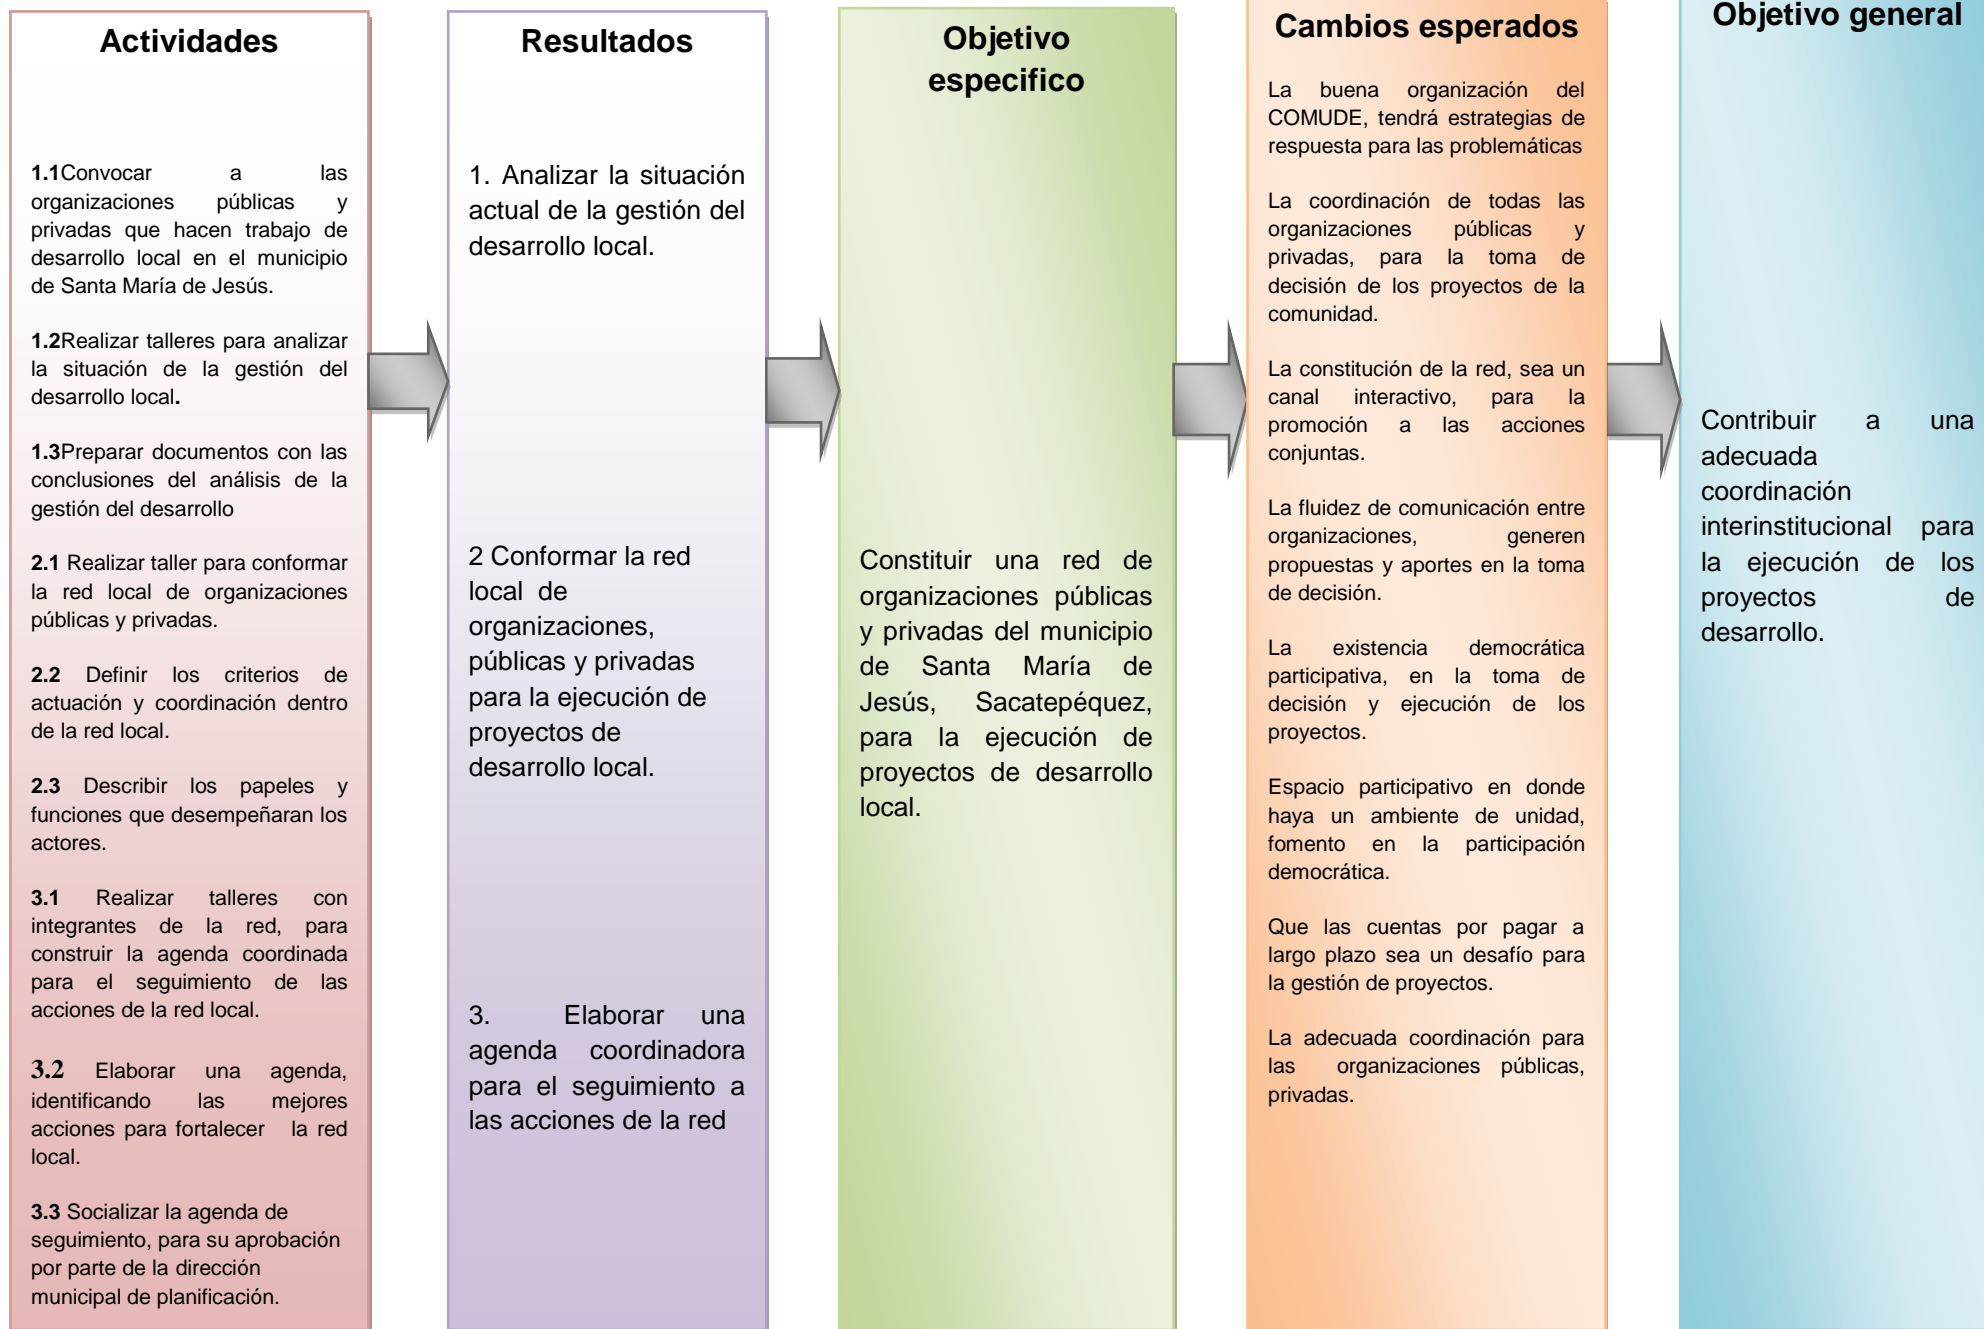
Actividades

1.1Convocar a las organizaciones públicas y privadas que hacen trabajo de desarrollo local en el municipio de Santa María de Jesús.

1.2Realizar talleres para analizar la situación de la gestión del desarrollo local.

1.3Preparar documentos con las conclusiones del análisis de la gestión del desarrollo

2.1 Realizar taller para conformar la red local de organizaciones públicas y privadas.

2.2 Definir los criterios de actuación y coordinación dentro de la red local.

2.3 Describir los papeles y funciones que desempeñaran los actores.

3.1 Realizar talleres con integrantes de la red, para construir la agenda coordinada para el seguimiento de las acciones de la red local.

3.2 Elaborar una agenda, identificando las mejores acciones para fortalecer la red local.

3.3 Socializar la agenda de seguimiento, para su aprobación por parte de la dirección municipal de planificación.

Resultados

1. Analizar la situación actual de la gestión del desarrollo local.

2 Conformar la red local de organizaciones, públicas y privadas para la ejecución de proyectos de desarrollo local.

3. Elaborar una agenda coordinadora para el seguimiento a las acciones de la red

Objetivo especifico

Constituir una red de organizaciones públicas y privadas del municipio de Santa María de Jesús, Sacatepéquez, para la ejecución de proyectos de desarrollo local.

Cambios esperados

La buena organización del COMUDE, tendrá estrategias de respuesta para las problemáticas

La coordinación de todas las organizaciones públicas y privadas, para la toma de decisión de los proyectos de la comunidad.

La constitución de la red, sea un canal interactivo, para la promoción a las acciones conjuntas.

La fluidez de comunicación entre organizaciones, generen propuestas y aportes en la toma de decisión.

La existencia democrática participativa, en la toma de decisión y ejecución de los proyectos.

Espacio participativo en donde haya un ambiente de unidad, fomento en la participación democrática.

Que las cuentas por pagar a largo plazo sea un desafío para la gestión de proyectos.

La adecuada coordinación para las organizaciones públicas, privadas.

Objetivo general

Contribuir a una adecuada coordinación interinstitucional para la ejecución de los proyectos de desarrollo.